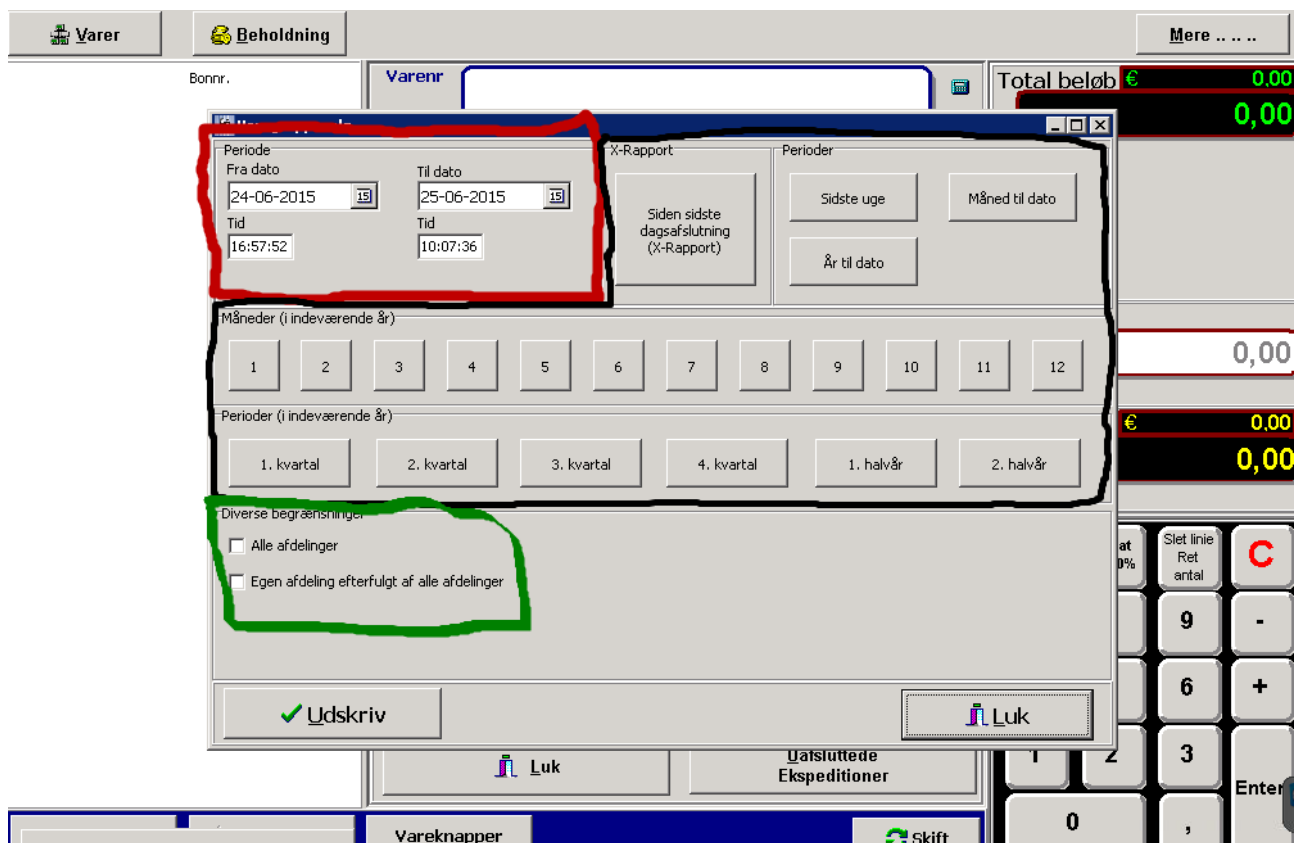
Varer
Beholdning
Mere . . . . .
Bonnr.
Varenr
Total beløb € 0,00
0,00

Periode
Fra dato
24-06-2015
Til dato
25-06-2015
Tid
16:57:52
Tid
10:07:36

X-Rapport
Siden sidste dagsafslutning (X-Rapport)

Perioder
Sidste uge
Måned til dato
År til dato

Måneder (i indeværende år)
1 2 3 4 5 6 7 8 9 10 11 12

Perioder (i indeværende år)
1. kvartal
2. kvartal
3. kvartal
4. kvartal
1. halvår
2. halvår

Diverse begrænsninger
Alle afdelinger
Egen afdeling efterfulgt af alle afdelinger

Udskriv
Luk

0,00
€ 0,00
0,00
Slet linie Ret antal
C
9
-
6
+
3
Enter
0
,
Luk
Uafsluttede Ekspeditioner
Vareknapper
Skift